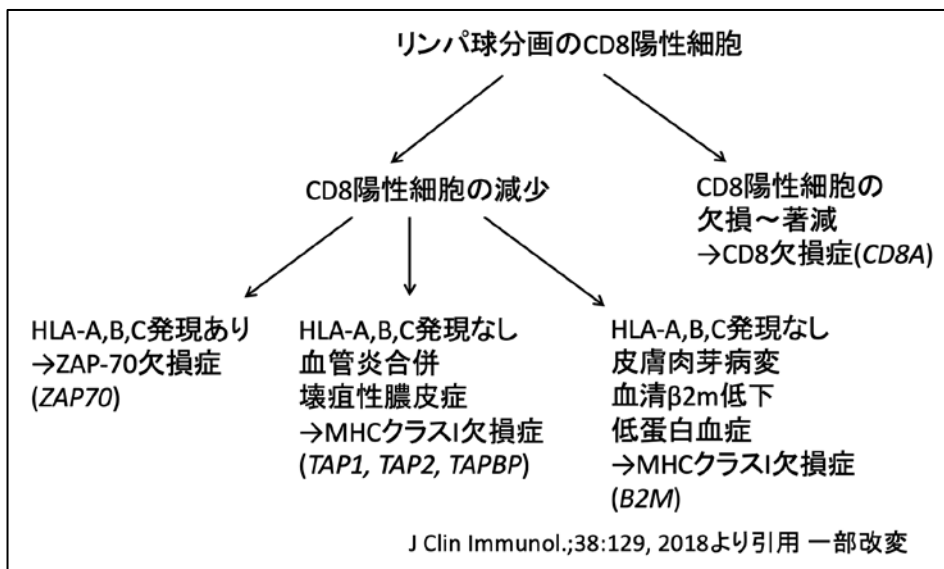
リンパ球分画のCD8陽性細胞

CD8陽性細胞の減少

CD8陽性細胞の
欠損～著減
→CD8欠損症(*CD8A*)

HLA-A,B,C発現あり
→ZAP-70欠損症
(*ZAP70*)

HLA-A,B,C発現なし
血管炎合併
壊疽性膿皮症
→MHCクラスI欠損症
(*TAP1, TAP2, TAPBP*)

HLA-A,B,C発現なし
皮膚肉芽病変
血清β2m低下
低蛋白血症
→MHCクラスI欠損症
(*B2M*)

J Clin Immunol.;38:129, 2018より引用 一部改変